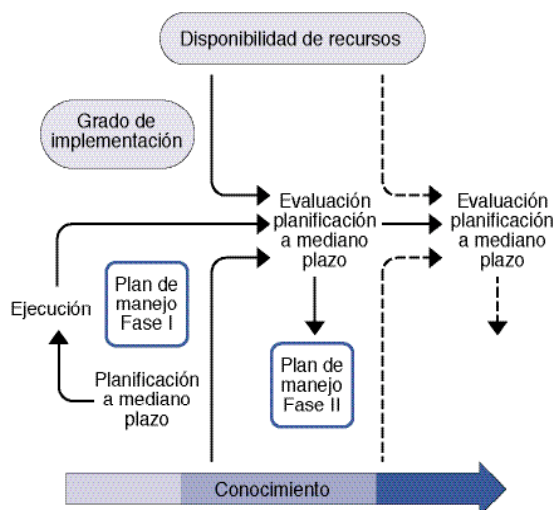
Disponibilidad de recursos

Grado de implementación

Evaluación planificación a mediano plazo

Evaluación planificación a mediano plazo

Ejecución

Plan de manejo Fase I

Plan de manejo Fase II

Planificación a mediano plazo

Conocimiento